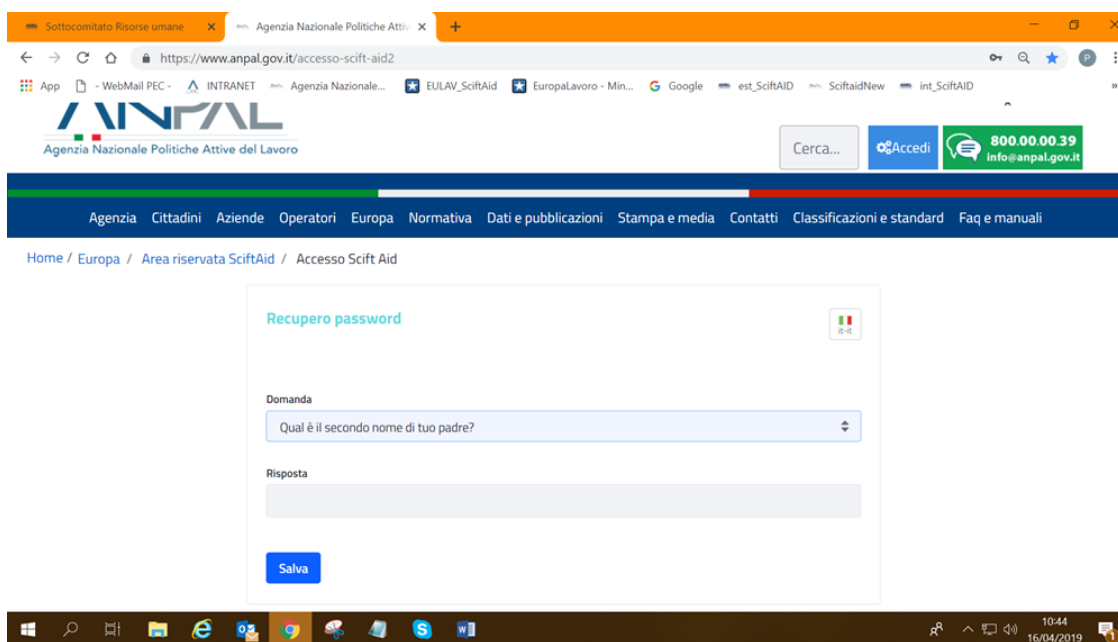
Sottocomitato Risorse umane ×
Agenzia Nazionale Politiche Attiv ×
+

https://www.anpal.gov.it/accesso-scift-aid2

App - WebMail PEC - INTRANET Agenzia Nazionale... EULAV_SciftAid EuropaLavoro - Min... Google est_SciftAID SciftaidNew int_SciftAID

ANPAL
Agenzia Nazionale Politiche Attive del Lavoro

Cerca...
Accedi
800.00.00.39
info@anpal.gov.it

Agenzia Cittadini Aziende Operatori Europa Normativa Dati e pubblicazioni Stampa e media Contatti Classificazioni e standard Faq e manuali

Home / Europa / Area riservata SciftAid / Accesso Scift Aid

Recupero password

it-it

Domanda

Qual è il secondo nome di tuo padre?

Risposta

Salva

10:44
16/04/2019